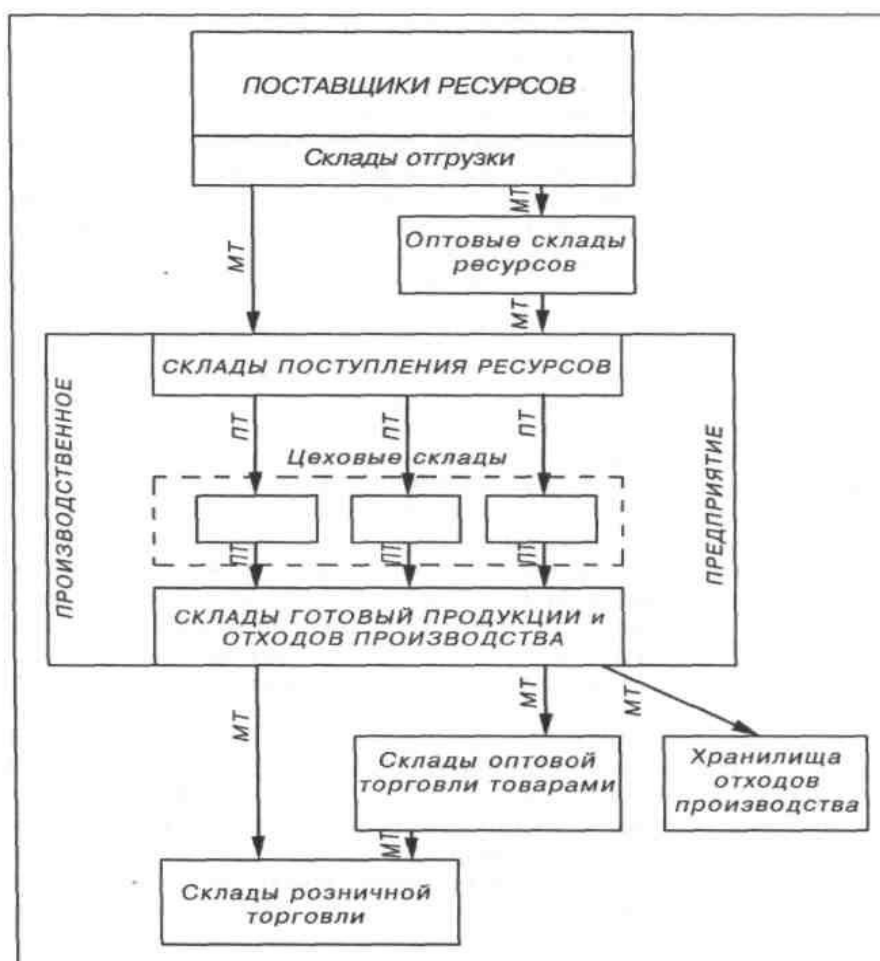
ПОСТАВЩИКИ РЕСУРСОВ

Склады отгрузки

МТ

МТ

Оптовые склады ресурсов

МТ

ПРОИЗВОДСТВЕННОЕ

СКЛАДЫ ПОСТУПЛЕНИЯ РЕСУРСОВ

ПТ

ПТ

ПТ

ПРЕДПРИЯТИЕ

Цеховые склады

ПТ

ПТ

ПТ

СКЛАДЫ ГОТОВЫЙ ПРОДУКЦИИ и ОТХОДОВ ПРОИЗВОДСТВА

МТ

МТ

МТ

Склады оптовой торговли товарами

Хранилища отходов производства

МТ

Склады розничной торговли